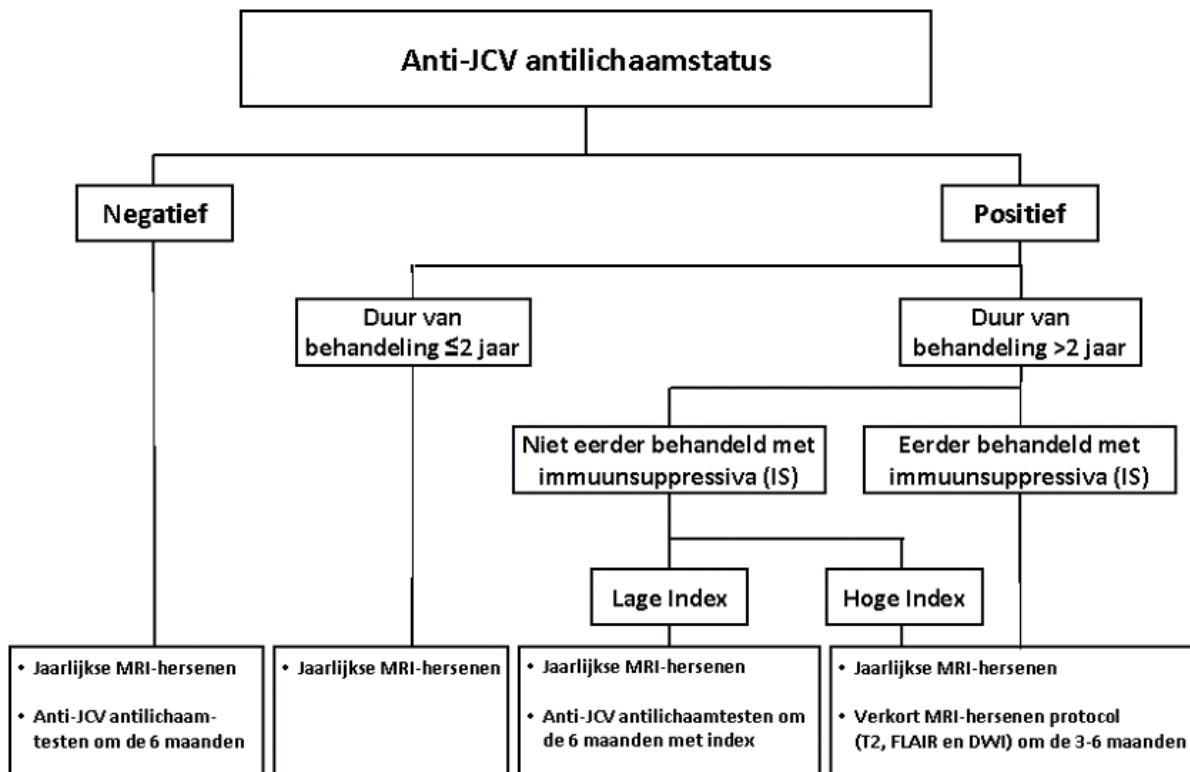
Anti-JCV antilichaamstatus

Negatief

Positief

Duur van behandeling ≤2 jaar

Duur van behandeling >2 jaar

Niet eerder behandeld met immuunsuppressiva (IS)

Eerder behandeld met immuunsuppressiva (IS)

Lage Index

Hoge Index

• Jaarlijkse MRI-hersenen

• Anti-JCV antilichaamtesten om de 6 maanden

• Jaarlijkse MRI-hersenen

• Jaarlijkse MRI-hersenen

• Anti-JCV antilichaamtesten om de 6 maanden met index

• Jaarlijkse MRI-hersenen

• Verkort MRI-hersenen protocol (T2, FLAIR en DWI) om de 3-6 maanden